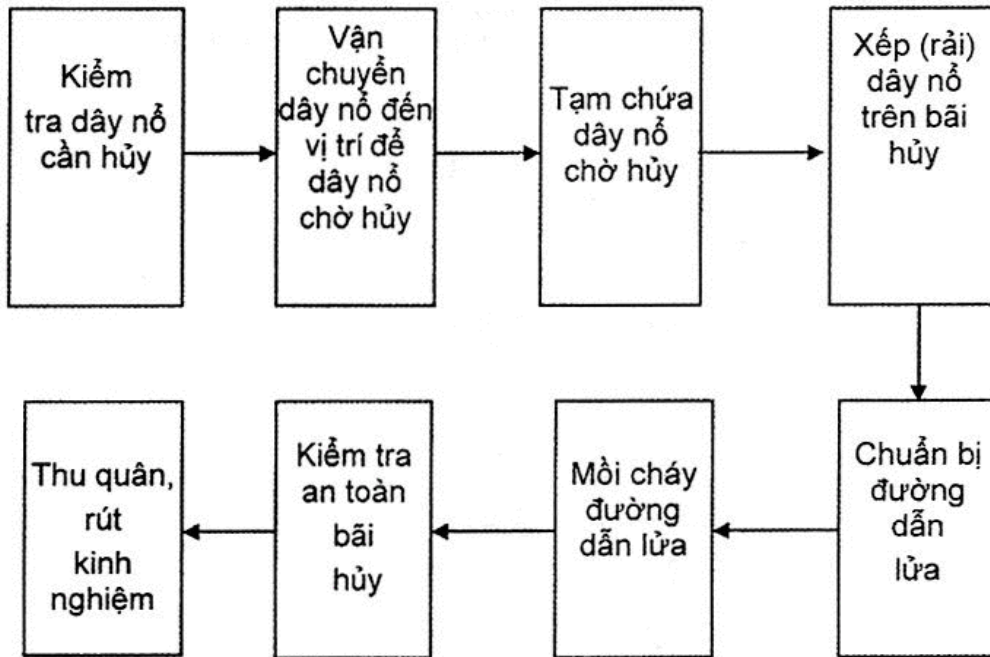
Kiểm tra dây nổ cần hủy

Vận chuyển dây nổ đến vị trí để dây nổ chờ hủy

Tạm chứa dây nổ chờ hủy

Xếp (rải) dây nổ trên bãi hủy

Chuẩn bị đường dẫn lửa

Mồi cháy đường dẫn lửa

Kiểm tra an toàn bãi hủy

Thu quân, rút kinh nghiệm